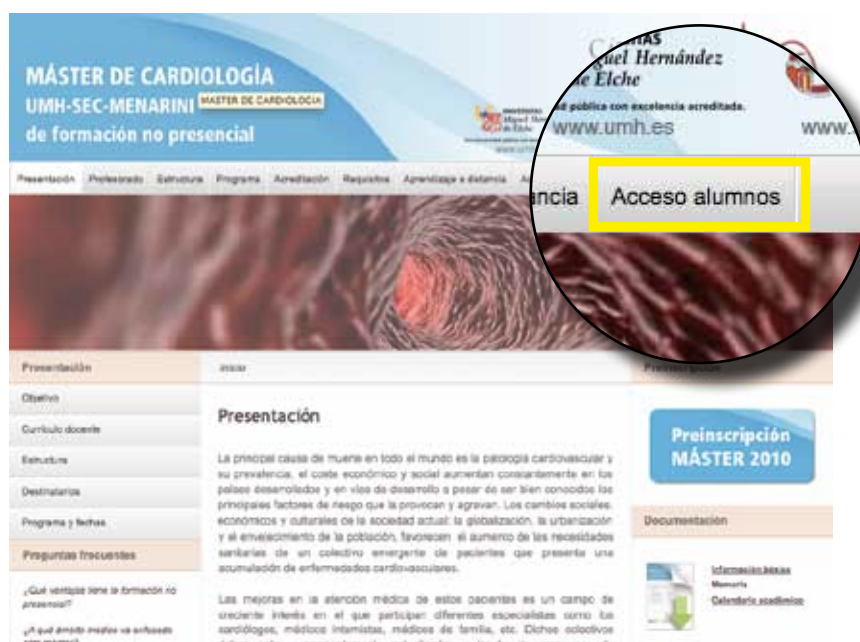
MÁSTER DE CARDIOLOGÍA
UMH-SEC-MENARINI MASTER DE CARDIOLOGIA
de formación no presencial

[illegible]TAS
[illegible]uel Hernández
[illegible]e Elche
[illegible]d pública con excelencia acreditada.
www.umh.es
www.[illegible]

Presentación Profesorado Estructura Programa Acreditación Requisitos Aprendizaje a distancia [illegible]ncia Acceso alumnos

Presentación
Objetivo
Currículo docente
Estructura
Destinatarios
Programa y fechas
Preguntas frecuentes
¿Qué ventajas tiene la formación no presencial?
¿A qué ámbito médico va enfocado este máster?

Inicio

Presentación

La principal causa de muerte en todo el mundo es la patología cardiovascular y su prevalencia, el coste económico y social aumentan constantemente en los países desarrollados y en vías de desarrollo a pesar de ser bien conocidos los principales factores de riesgo que la provocan y agravan. Los cambios sociales, económicos y culturales de la sociedad actual: la globalización, la urbanización y el envejecimiento de la población, favorecen el aumento de las necesidades sanitarias de un colectivo emergente de pacientes que presenta una acumulación de enfermedades cardiovasculares.

Las mejoras en la atención médica de estos pacientes es un campo de creciente interés en el que participan diferentes especialistas como los cardiólogos, médicos internistas, médicos de familia, etc. Dichos colectivos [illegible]

Preinscripción
MÁSTER 2010

Preinscripción

Documentación
Información básica
Memoria
Calendario académico